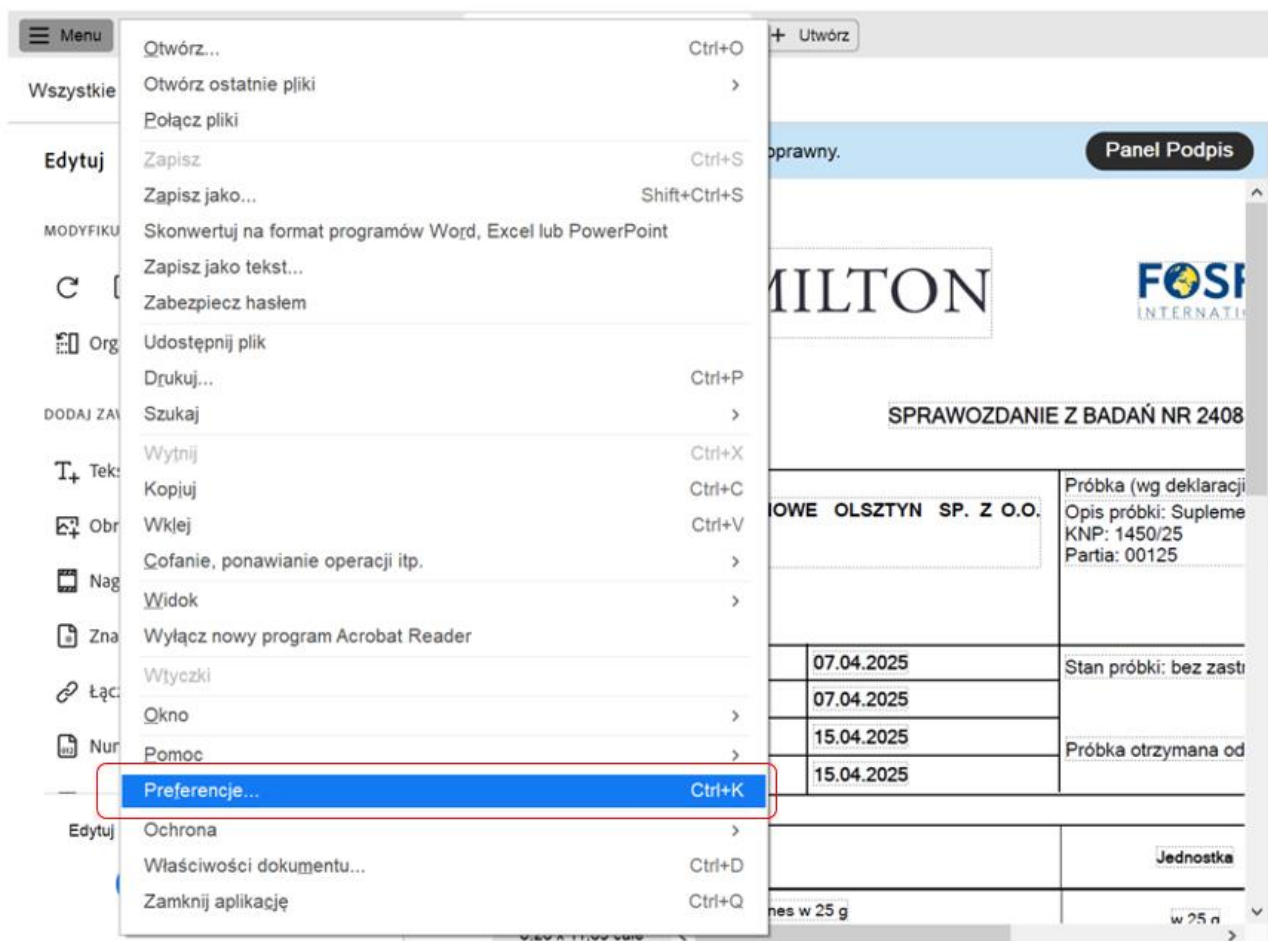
Menu

Otwórz... Ctrl+O
Otwórz ostatnie pliki >
Połącz pliki
Zapisz Ctrl+S
Zapisz jako... Shift+Ctrl+S
Skonwertuj na format programów Word, Excel lub PowerPoint
Zapisz jako tekst...
Zabezpiecz hasłem
Udostępnij plik
Drukuj... Ctrl+P
Szukaj >
Wytnij Ctrl+X
Kopiuj Ctrl+C
Wklej Ctrl+V
Cofanie, ponawianie operacji itp. >
Widok >
Wyłącz nowy program Acrobat Reader
Wtyczki
Okno >
Pomoc >
Preferencje... Ctrl+K
Ochrona >
Właściwości dokumentu... Ctrl+D
Zamknij aplikację Ctrl+Q

+ Utwórz

Wszystkie

Edytuj

MODYFIKU

Org

DODAJ ZAV

Teks

Obr

Nag

Zna

Łąc

Nur

Edytuj

poprawny.

Panel Podpis

ILTON

FOSI
INTERNATI

SPRAWOZDANIE Z BADAŃ NR 2408

IOWE OLSZTYN SP. Z O.O.

Próbka (wg deklaracji
Opis próbki: Suplem
KNP: 1450/25
Partia: 00125

| 07.04.2025 | Stan próbki: bez zast |
|---|---|
| 07.04.2025 | |
| 15.04.2025 | Próbka otrzymana od |
| 15.04.2025 | |

Jednostka

nes w 25 g

w 25 g